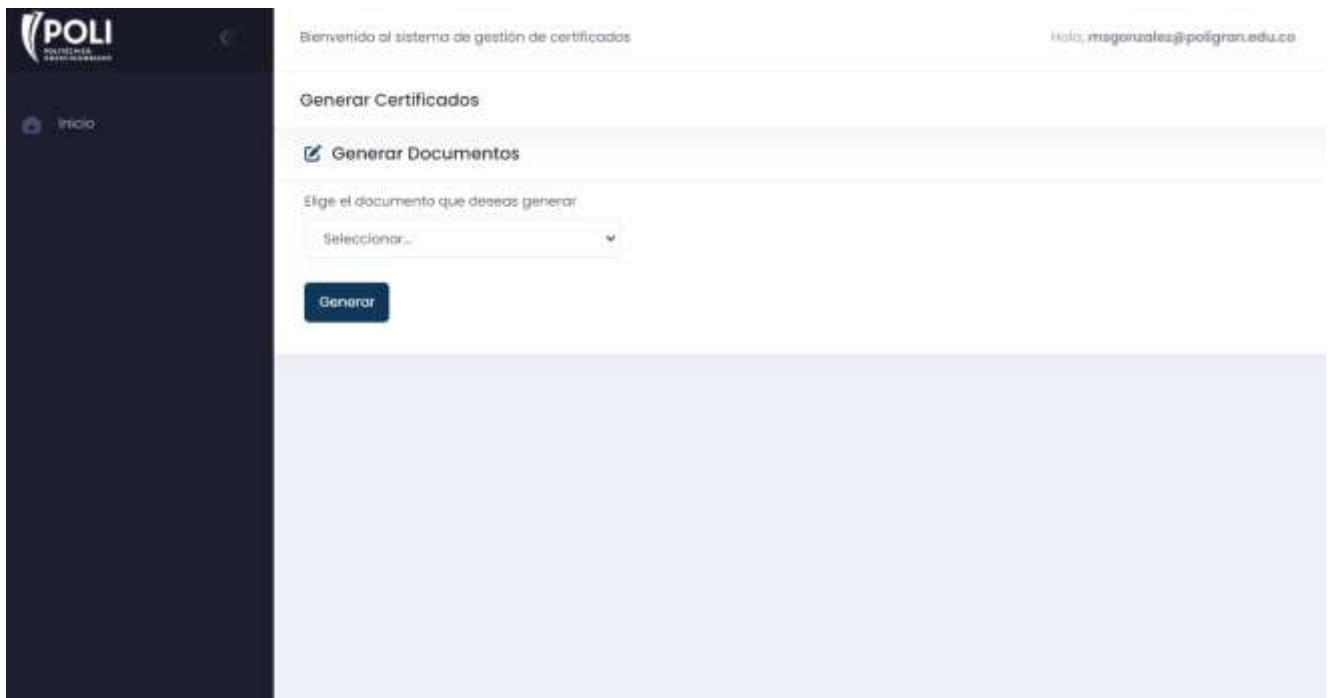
POLI
POLITÉCNICO GRANCOLOMBIANO

Inicio

Bienvenido al sistema de gestión de certificados

Hola, msgonzalez@poligran.edu.co

Generar Certificados

Generar Documentos

Elige el documento que deseas generar

Seleccionar...

Generar